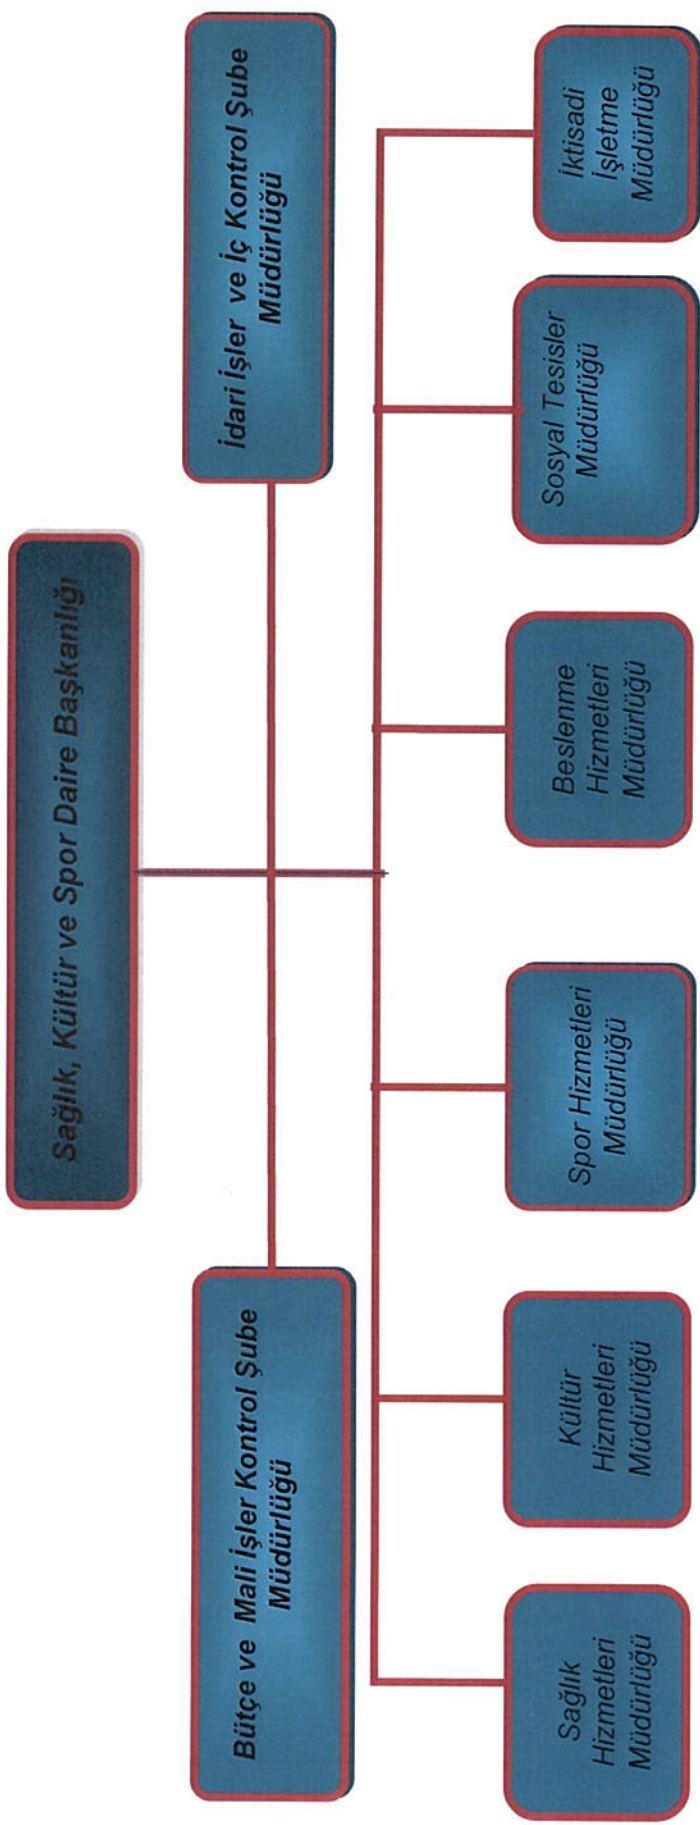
Sağlık, Kültür ve Spor Daire Başkanlığı

Bütçe ve Mali İşler Kontrol Şube Müdürlüğü

İdari İşler ve İç Kontrol Şube Müdürlüğü

Sağlık Hizmetleri Müdürlüğü

Kültür Hizmetleri Müdürlüğü

Spor Hizmetleri Müdürlüğü

Beslenme Hizmetleri Müdürlüğü

Sosyal Tesisler Müdürlüğü

İktisadi İşletme Müdürlüğü